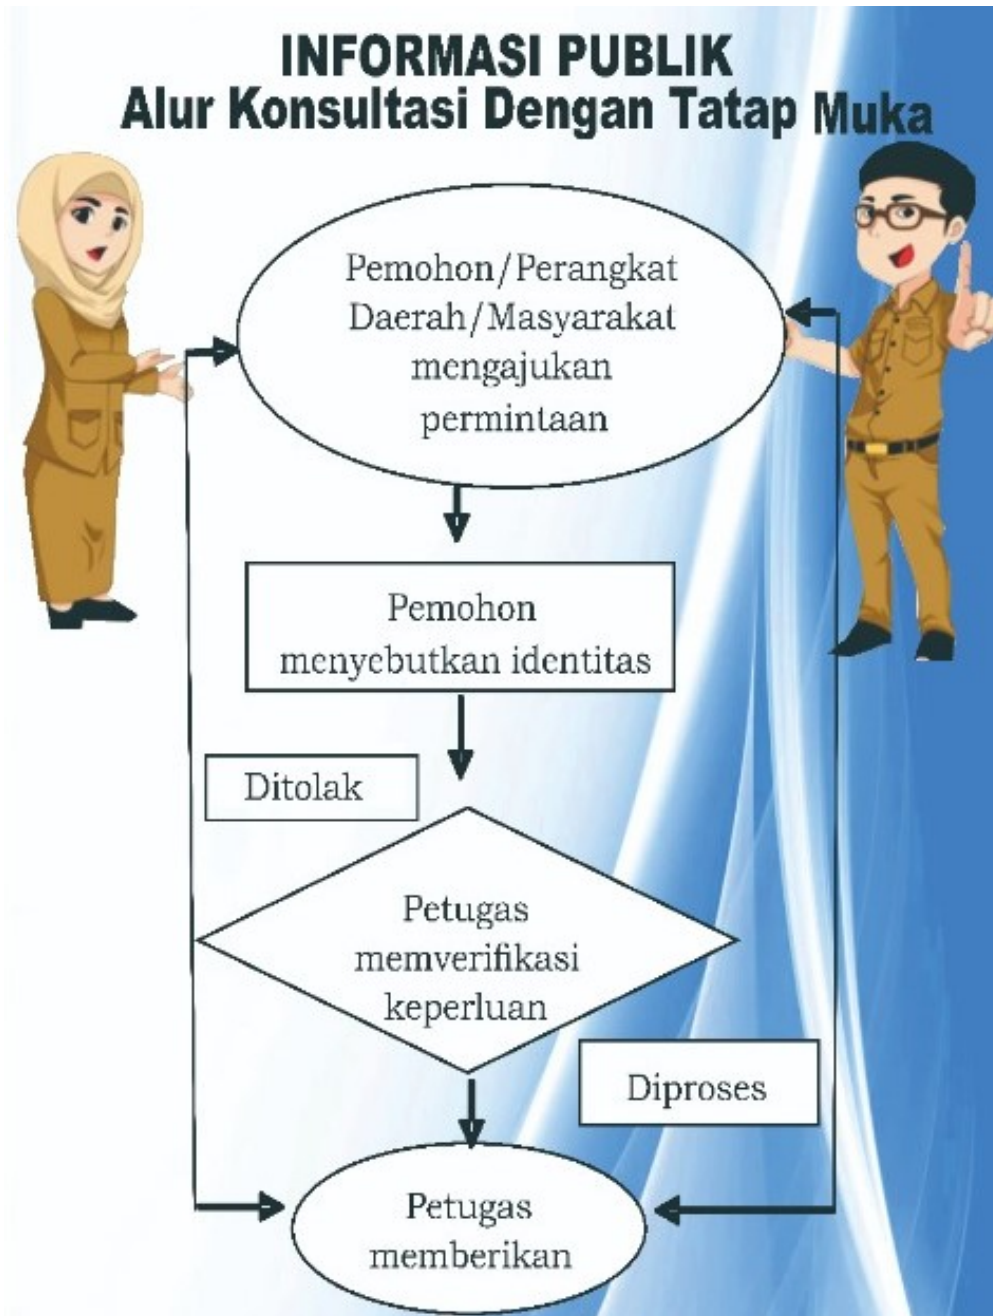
INFORMASI PUBLIK
Alur Konsultasi Dengan Tatap Muka

Pemohon/Perangkat Daerah/Masyarakat mengajukan permintaan

Pemohon menyebutkan identitas

Ditolak

Petugas memverifikasi keperluan

Diproses

Petugas memberikan